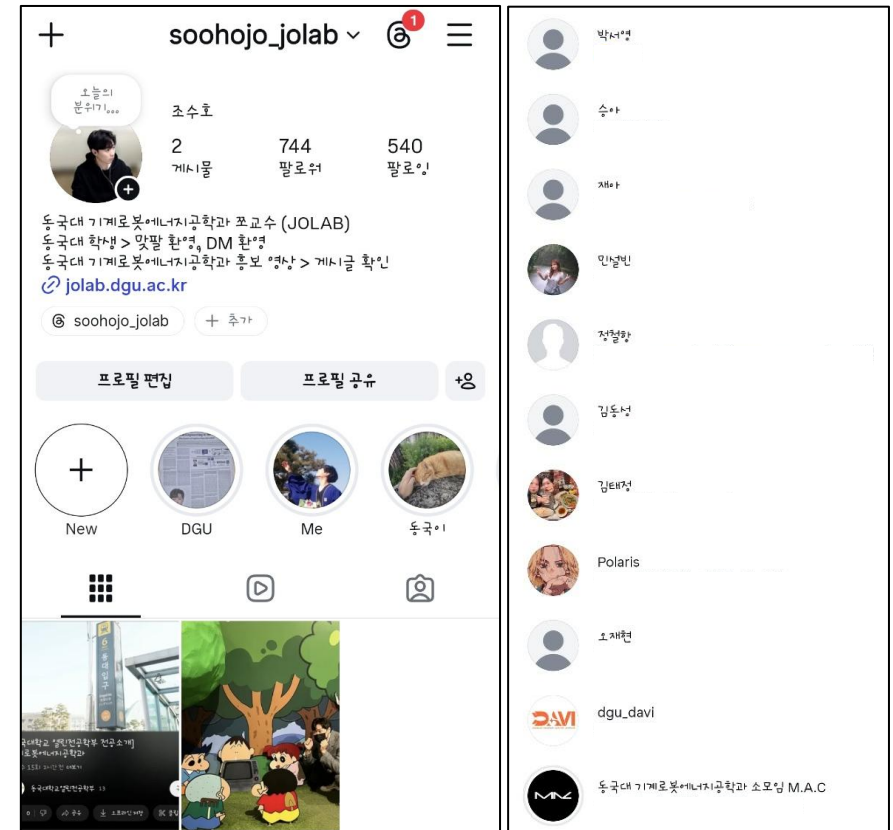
soohojo_jolab

1

오늘의 분위기...

조수호

2
게시물

744
팔로워

540
팔로잉

동국대 기계로봇에너지공학과 쪼교수 (JOLAB)
동국대 학생 > 맞팔 환영, DM 환영
동국대 기계로봇에너지공학과 홍보 영상 > 게시글 확인
jolab.dgu.ac.kr

soohojo_jolab

+ 추가

프로필 편집

프로필 공유

New

DGU

Me

동국이

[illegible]

박서영

승아

재아

민설빈

정철황

김동성

김태정

Polaris

오재현

dgu_davi

DAVI

동국대 기계로봇에너지공학과 소모임 M.A.C

MAC